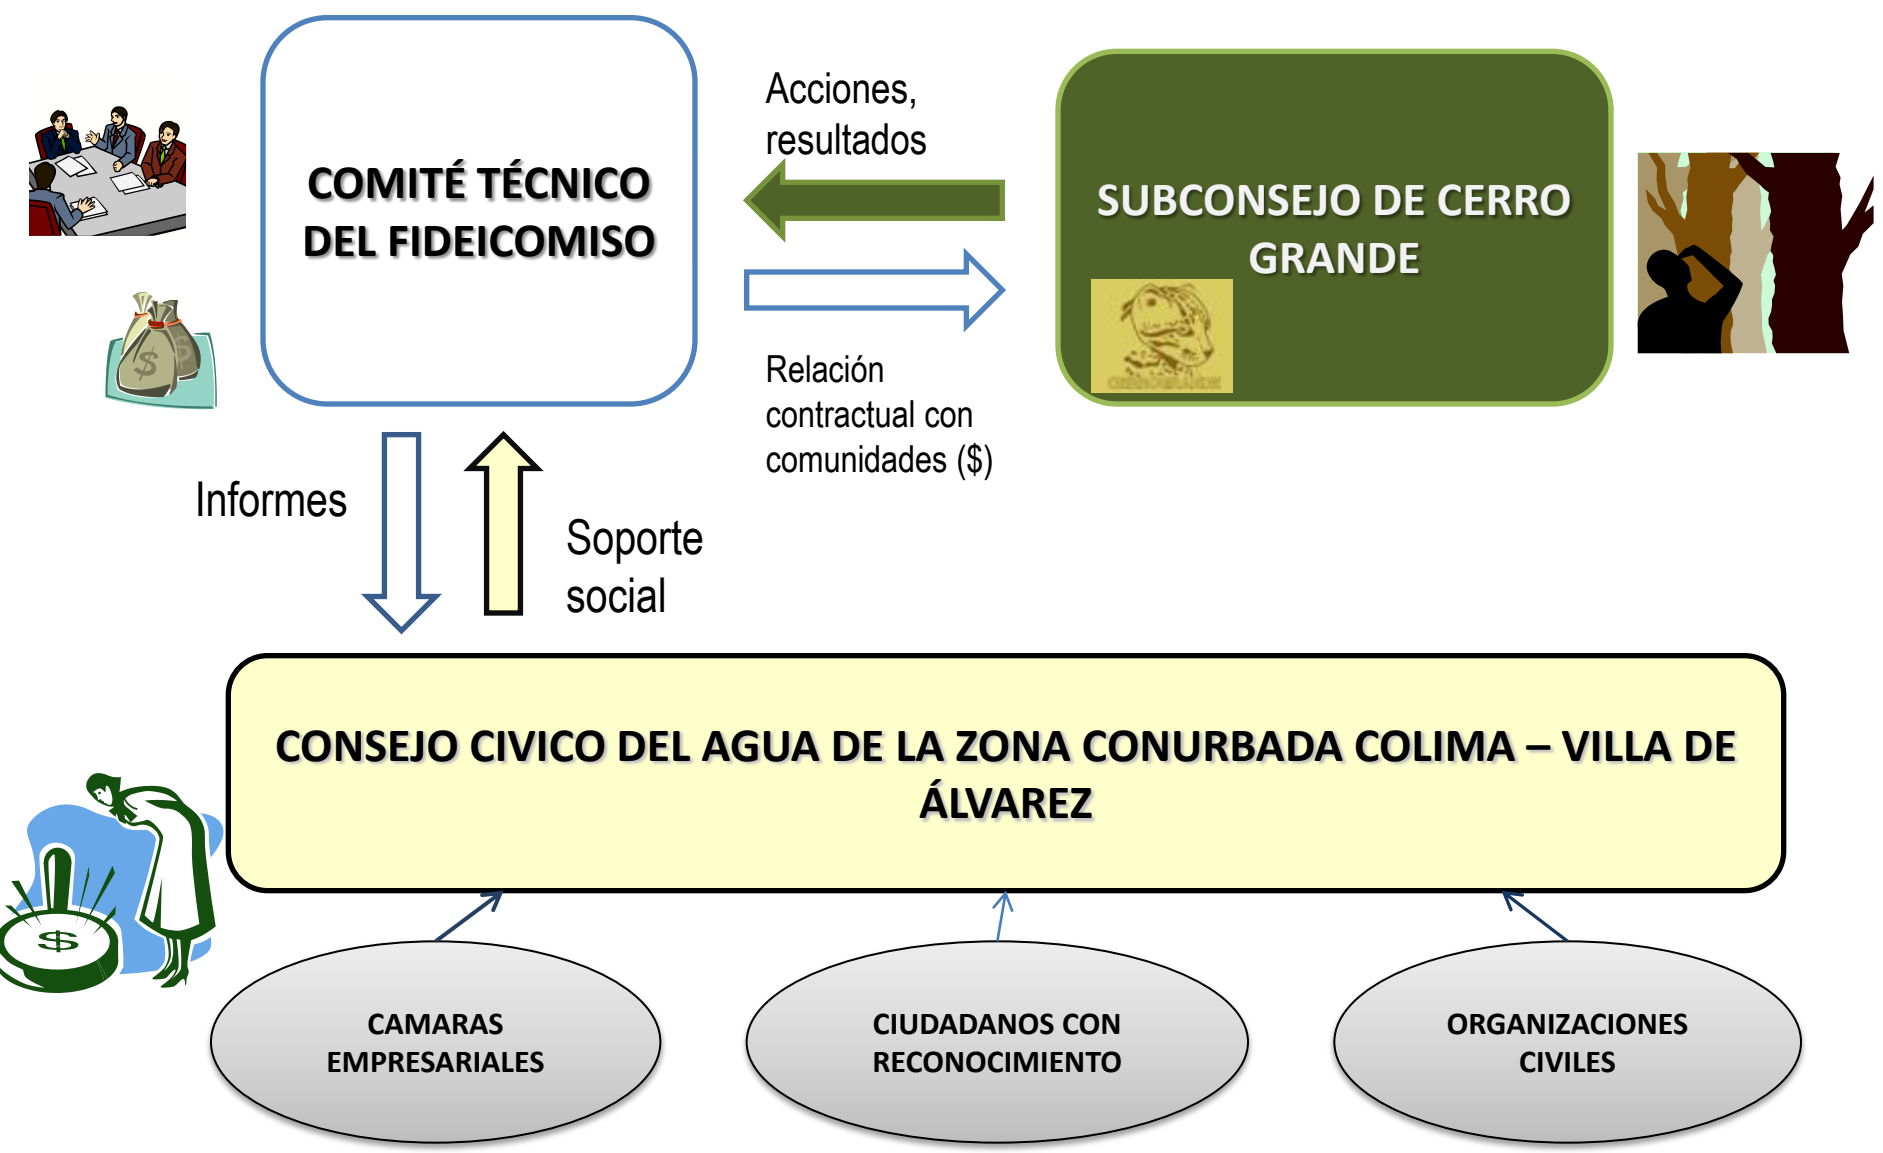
COMITÉ TÉCNICO DEL FIDEICOMISO

Acciones, resultados

SUBCONSEJO DE CERRO GRANDE

Relación contractual con comunidades ($)

Informes

Soporte social

CONSEJO CIVICO DEL AGUA DE LA ZONA CONURBADA COLIMA – VILLA DE ÁLVAREZ

CAMARAS EMPRESARIALES

CIUDADANOS CON RECONOCIMIENTO

ORGANIZACIONES CIVILES